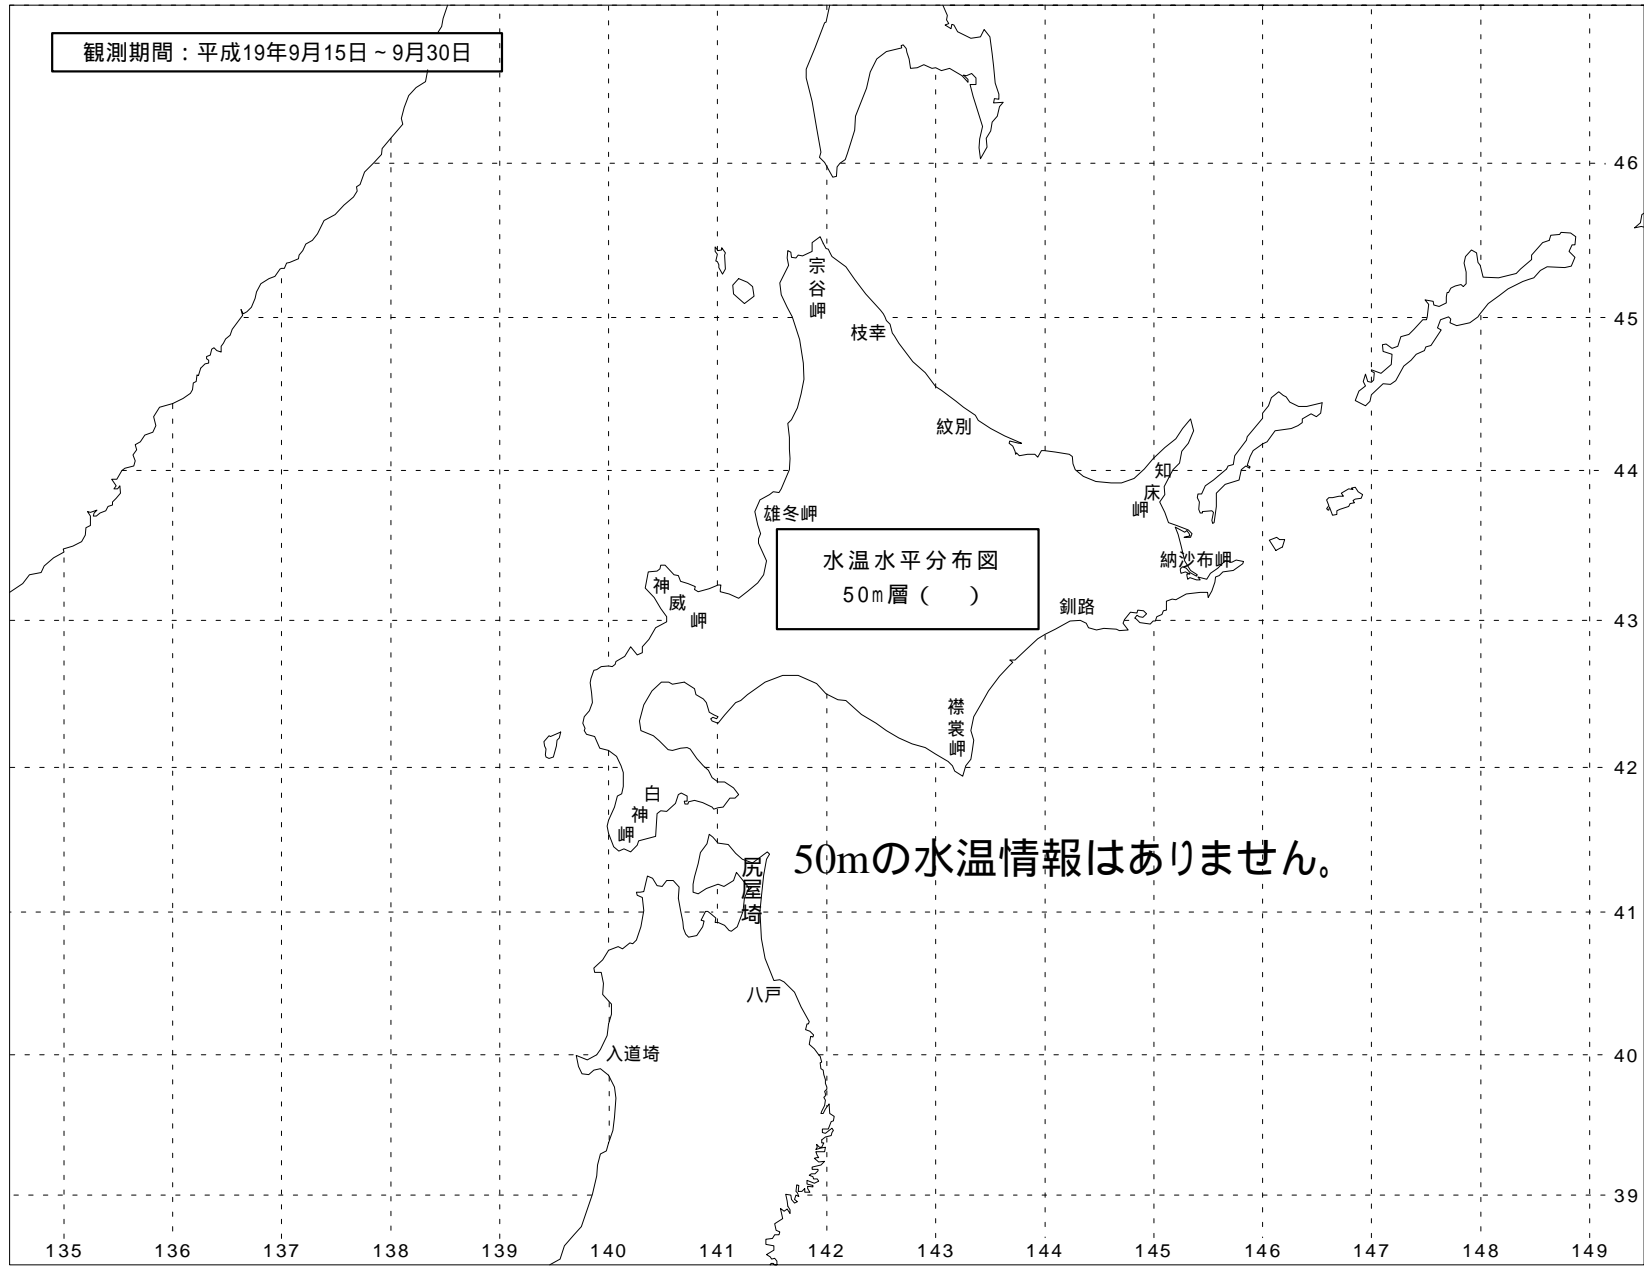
観測期間：平成19年9月15日～9月30日

46
45
44
43
42
41
40
39

宗谷岬
枝幸
紋別
知床岬
雄冬岬
水温水平分布図
50m層（　）
納沙布岬
神威岬
釧路
襟裳岬
白神岬
50mの水温情報はありません。
尻屋崎
八戸
入道埼

135 136 137 138 139 140 141 142 143 144 145 146 147 148 149